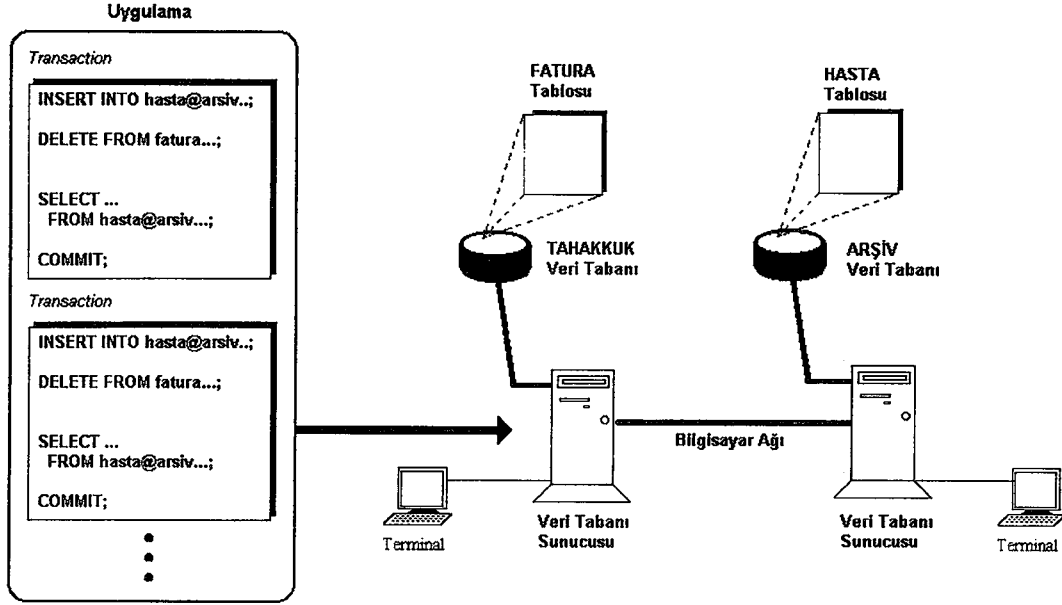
Uygulama

Transaction

INSERT INTO hasta@arsiv..;

DELETE FROM fatura...;

SELECT ...
FROM hasta@arsiv...;

COMMIT;

Transaction

INSERT INTO hasta@arsiv..;

DELETE FROM fatura...;

SELECT ...
FROM hasta@arsiv...;

COMMIT;

FATURA
Tablosu

TAHAKKUK
Veri Tabanı

HASTA
Tablosu

ARŞİV
Veri Tabanı

Bilgisayar Ağı

Terminal

Veri Tabanı
Sunucusu

Veri Tabanı
Sunucusu

Terminal